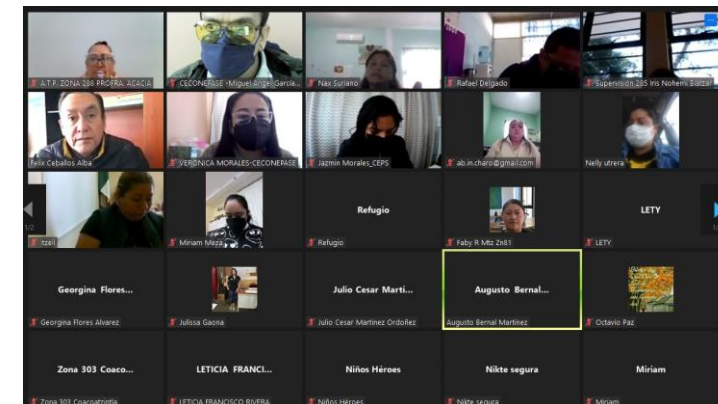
A.T.P. ZONA 288 PROFRA. ACACIA
CECONEPASE -Miguel Angel Garcia...
Nax Suriano
Rafael Delgado
Supervisión 285 Iris Nohemi Sllalza...

Felix Ceballos Alba
VERONICA MORALES-CECONEPASE
Jazmin Morales_CEPS
ab.in.charo@gmail.com
Nelly utrera

1/2

Itzell
Miriam Meza
Refugio
Refugio
Faby R Mtz Zn81
LETY
LETY

Georgina Flores...
Georgina Flores Alvarez
Julissa Gaona
Julio Cesar Marti...
Julio Cesar Martinez Ordoñez
Augusto Bernal...
Augusto Bernal Martinez
Octavio Paz

Zona 303 Coaco...
Zona 303 Coacoatzintla
LETICIA FRANCI...
LETICIA FRANCISCO RIVERA
Niños Héroes
Niños Héroes
Nikte segura
Nikte segura
Miriam
Miriam